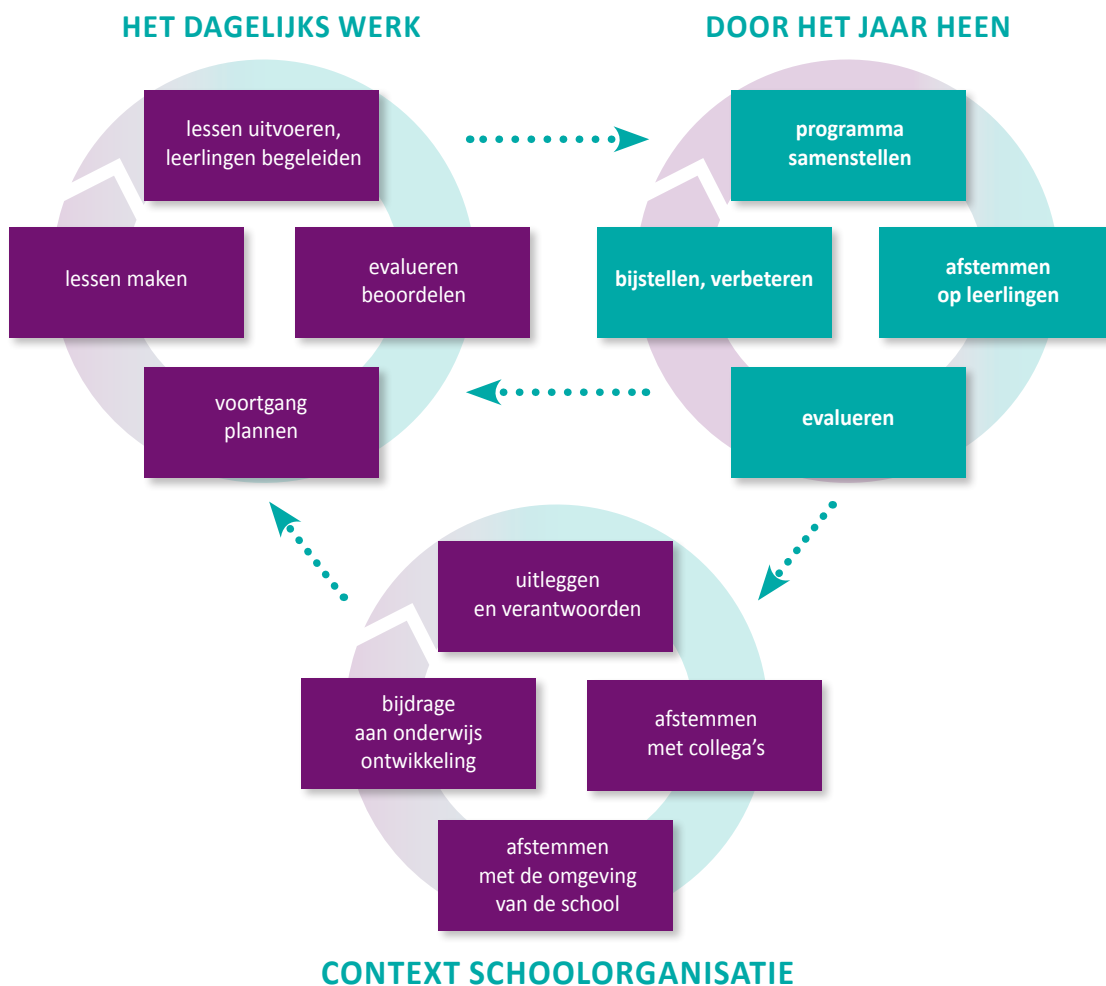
HET DAGELIJKS WERK

lessen uitvoeren, leerlingen begeleiden

lessen maken

evalueren beoordelen

voortgang plannen

DOOR HET JAAR HEEN

programma samenstellen

bijstellen, verbeteren

afstemmen op leerlingen

evalueren

uitleggen en verantwoorden

bijdrage aan onderwijs ontwikkeling

afstemmen met collega's

afstemmen met de omgeving van de school

CONTEXT SCHOOLORGANISATIE